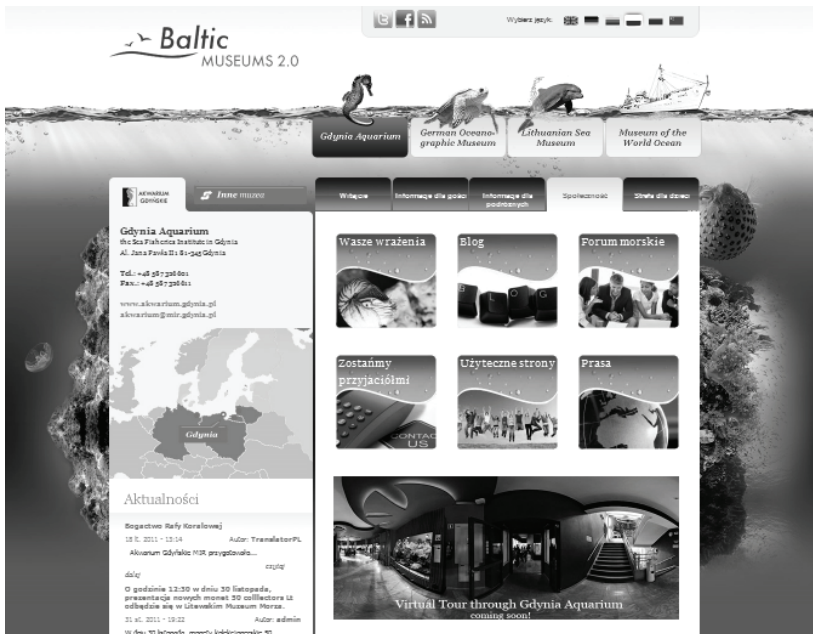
Baltic
MUSEUMS 2.0

Wybierz język:

Gdynia Aquarium
German Oceanographic Museum
Lithuanian Sea Museum
Museum of the World Ocean

AKWARIUM GDYŃSKIE
Inne muzea

Witajcie
Informacje dla gości
Informacje dla podróżnych
Społeczność
Strefa dla dzieci

Gdynia Aquarium
the Sea Fisheries Institute in Gdynia
Al. Jana Pawła II 1 81-345 Gdynia

Tel.: +48 587 326 601
Fax.: +48 587 326 611

www.akwarium.gdynia.pl
akwarium@mir.gdynia.pl

Gdynia

Aktualności

Bogactwo Rafy Koralowej
18 lt. 2011 - 13:14 Autor: TranslatorPL
Akwarium Gdyńskie MIR przygotowało...
czytaj dalej

O godzinie 12:30 w dniu 30 listopada, prezentacja nowych monet 50 collectors Lt odbędzie się w Litewskim Muzeum Morza.
31 sl. 2011 - 19:22 Autor: admin
W dniu 30 listopada, monety kolekcjonerskie 50 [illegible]

Wasze wrażenia
Blog
Forum morskie
Zostańmy przyjaciółmi
Użyteczne strony
Prasa

CONTACT US

Virtual Tour through Gdynia Aquarium
coming soon!